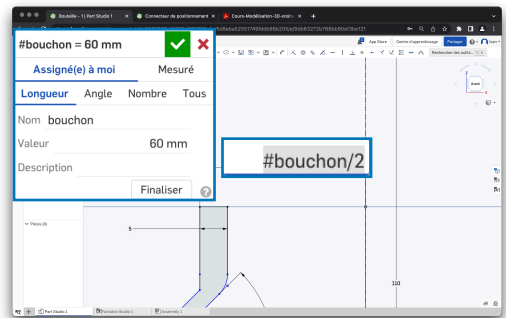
Bouteille - 1 | Part Studio 1
Connecteur de positionnement
Cours-Modélisation-3D-orani
App Store
Centre d'apprentissage
Partager
Rechercher des outils

#bouchon = 60 mm
Assigné(e) à moi
Mesuré
Longueur
Angle
Nombre
Tous
Nom bouchon
Valeur 60 mm
Description
Finaliser

#bouchon/2

Pièces (0)
5
110
Part Studio 1
Variable Studio 1
Assembly 1